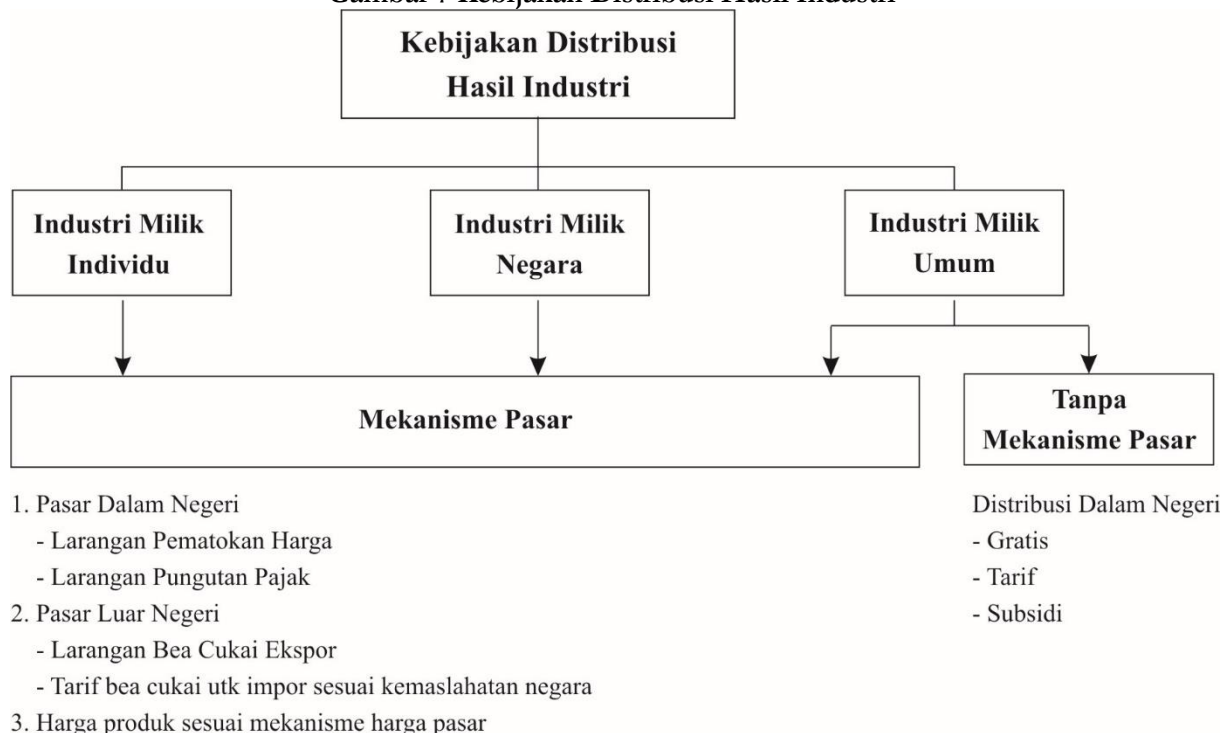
Gambar 7 Kebijakan Distribusi Hasil Industri

Kebijakan Distribusi Hasil Industri

Industri Milik Individu

Industri Milik Negara

Industri Milik Umum

Mekanisme Pasar

Tanpa Mekanisme Pasar

1. Pasar Dalam Negeri
- Larangan Pematokan Harga
- Larangan Pungutan Pajak
2. Pasar Luar Negeri
- Larangan Bea Cukai Ekspor
- Tarif bea cukai utk impor sesuai kemaslahatan negara
3. Harga produk sesuai mekanisme harga pasar

Distribusi Dalam Negeri
- Gratis
- Tarif
- Subsidi